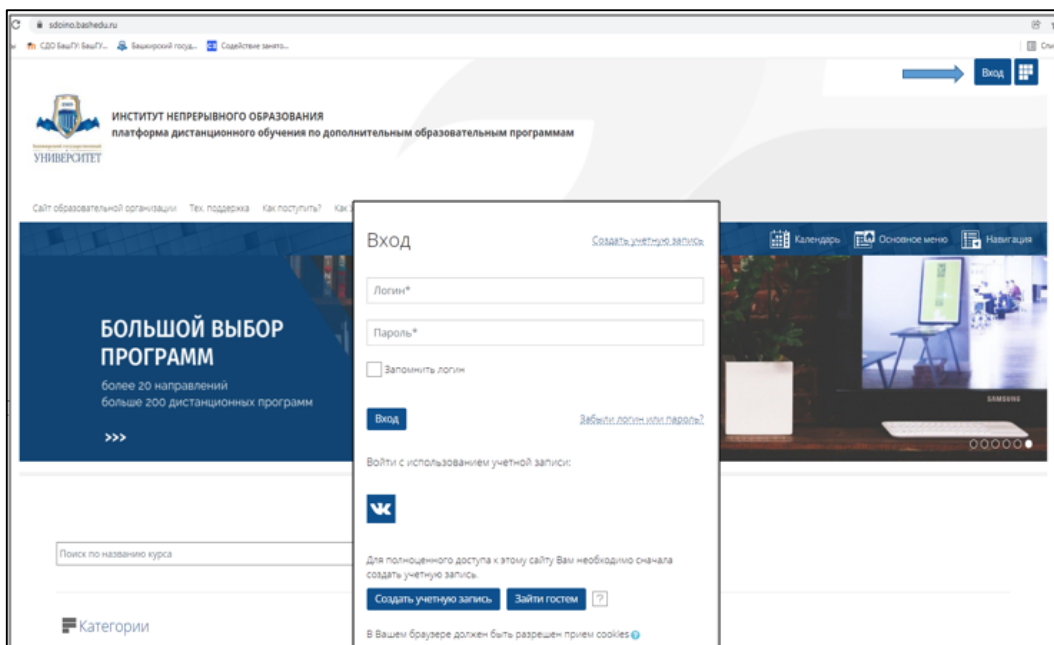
sdoino.bashedu.ru

СДО БашГУ: БашГУ... Башкирский госуд... Содействие занято...

Вход

ИНСТИТУТ НЕПРЕРЫВНОГО ОБРАЗОВАНИЯ
платформа дистанционного обучения по дополнительным образовательным программам

УНИВЕРСИТЕТ

Сайт образовательной организации Тех. поддержка Как поступить? Как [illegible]

Календарь Основное меню Навигация

БОЛЬШОЙ ВЫБОР ПРОГРАММ
более 20 направлений
больше 200 дистанционных программ
>>>

SAMSUNG

Вход
Создать учетную запись

Логин*
Пароль*
Запомнить логин

Вход
Забыли логин или пароль?

Войти с использованием учетной записи:

Для полноценного доступа к этому сайту Вам необходимо сначала создать учетную запись.

Создать учетную запись
Зайти гостем
?

В Вашем браузере должен быть разрешен прием cookies

Поиск по названию курса

Категории